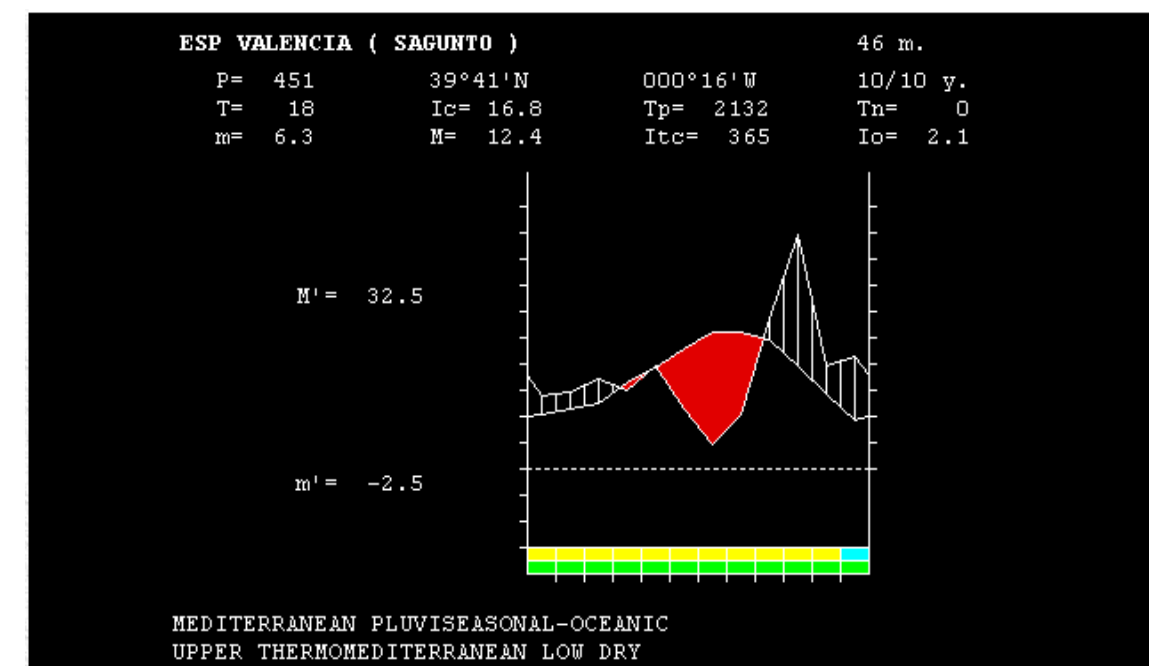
ESP VALENCIA ( SAGUNTO )

46 m.

P= 451
T= 18
m= 6.3

39°41'N
Ic= 16.8
M= 12.4

000°16'W
Tp= 2132
Itc= 365

10/10 y.
Tn= 0
Io= 2.1

M'= 32.5

m'= -2.5

MEDITERRANEAN PLUVISEASONAL-OCEANIC
UPPER THERMOMEDITERRANEAN LOW DRY